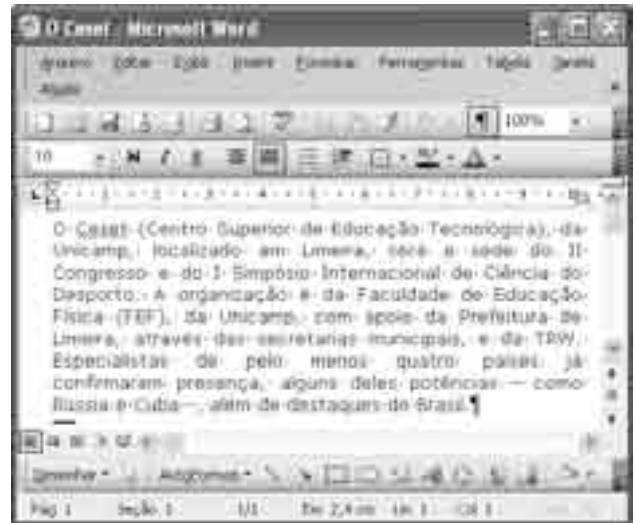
O Ceset - Microsoft Word

Arquivo Editar Exibir Inserir Formatar Ferramentas Tabela Janela Ajuda

100%

10

O Ceset (Centro Superior de Educação Tecnológica), da Unicamp, localizado em Limeira, será a sede do II Congresso e do I Simpósio Internacional de Ciência do Desporto. A organização é da Faculdade de Educação Física (FEF), da Unicamp, com apoio da Prefeitura de Limeira, através das secretarias municipais, e da TRW. Especialistas de pelo menos quatro países já confirmaram presença, alguns deles potências — como Rússia e Cuba —, além de destaques do Brasil.¶

Desenhar · AutoFormas ·

Pág 1 Seção 1 1/1 Em 2,4 cm Lin 1 Col 1